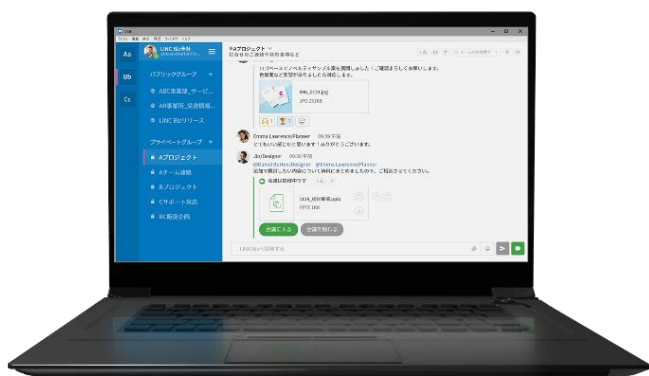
Aa
Bb
Cc

LINC Biz 株式会社

パブリックグループ
ABC事業部_サービ...
AB事業所_安全情報...
LINC Bizリリース

プライベートグループ
Aプロジェクト
A事業連絡
Bプロジェクト
Cサポート製品
BC販促企画

Aプロジェクト
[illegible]

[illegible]
IMG_0120.jpg
JPG 253KB

Emma Lawrence/Planner 09:39 午前
とてもいい感じだと思います！ありがとうございます。

Jiro/Designer 09:50 午前
@Daniel Builder/Designer @Emma Lawrence/Planner
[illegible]

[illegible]
2020_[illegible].xlsx
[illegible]

会議に入る
会議を閉じる

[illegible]